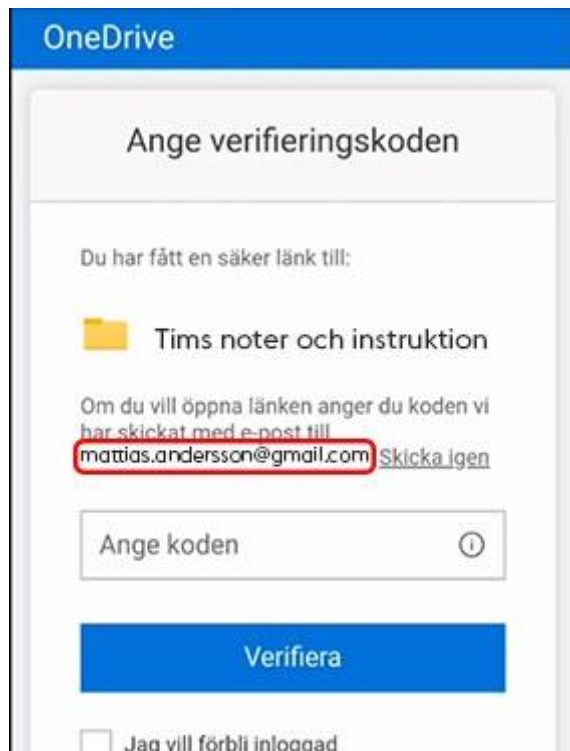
OneDrive

Ange verifieringskoden

Du har fått en säker länk till:

Tims noter och instruktion

Om du vill öppna länken anger du koden vi har skickat med e-post till mattias.andersson@gmail.com Skicka igen

Ange koden

Verifiera

Jag vill förbli inloggad